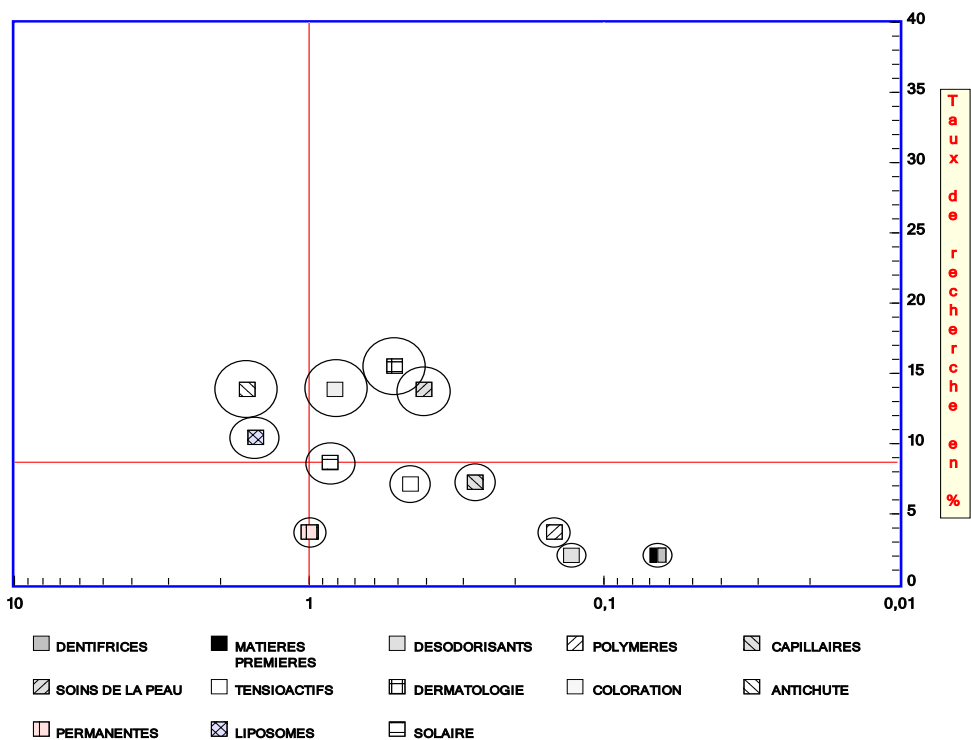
40
35
30
25
20
15
10
5
0

Taux de recherche en %

10
1
0,1
0,01

DENTIFRICES
MATIERES PREMIERES
DESODORISANTS
POLYMERES
CAPILLAIRES
SOINS DE LA PEAU
TENSIOACTIFS
DERMATOLOGIE
COLORATION
ANTICHUTE
PERMANENTES
LIPOSOMES
SOLAIRE